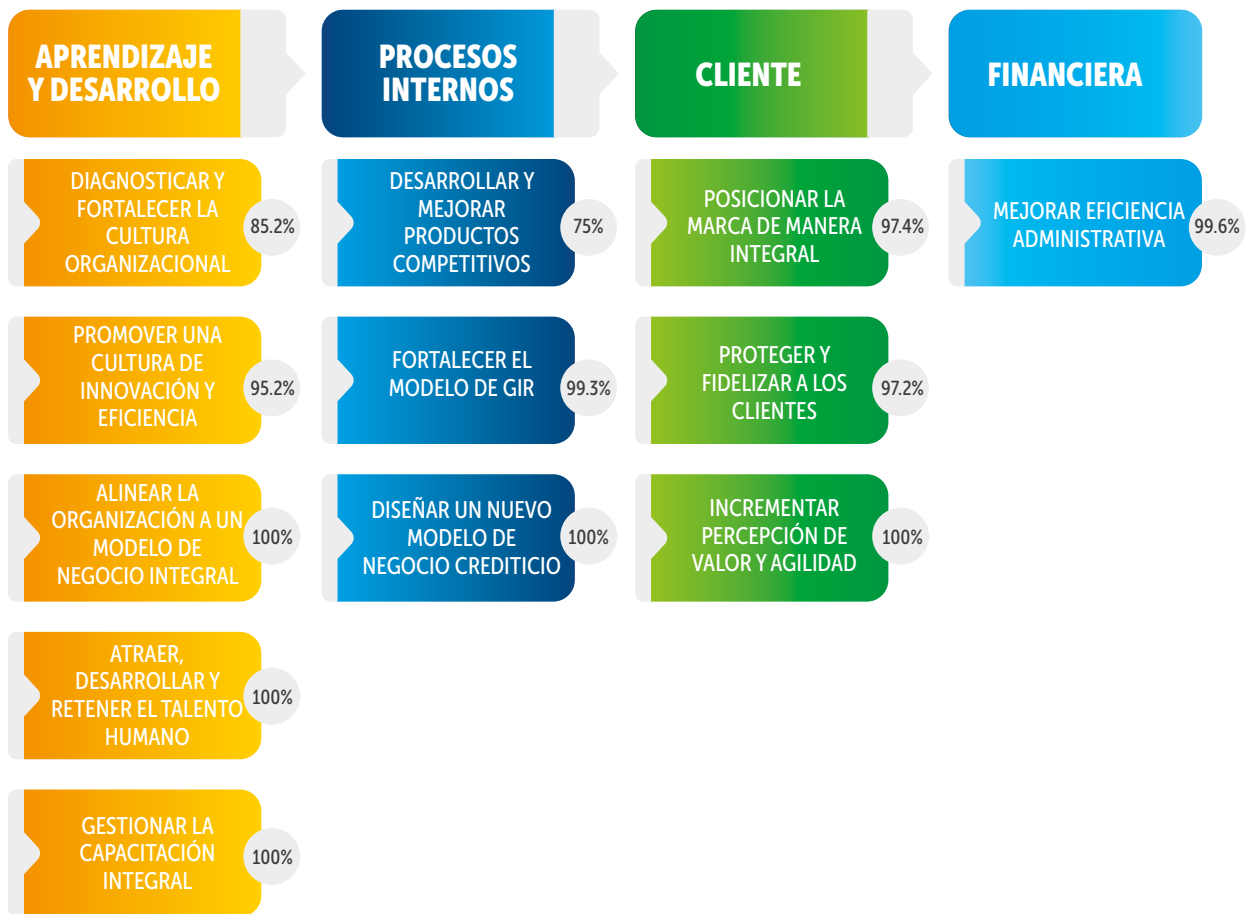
APRENDIZAJE Y DESARROLLO

PROCESOS INTERNOS

CLIENTE

FINANCIERA

DIAGNOSTICAR Y FORTALECER LA CULTURA ORGANIZACIONAL
85.2%

PROMOVER UNA CULTURA DE INNOVACIÓN Y EFICIENCIA
95.2%

ALINEAR LA ORGANIZACIÓN A UN MODELO DE NEGOCIO INTEGRAL
100%

ATRAER, DESARROLLAR Y RETENER EL TALENTO HUMANO
100%

GESTIONAR LA CAPACITACIÓN INTEGRAL
100%

DESARROLLAR Y MEJORAR PRODUCTOS COMPETITIVOS
75%

FORTALECER EL MODELO DE GIR
99.3%

DISEÑAR UN NUEVO MODELO DE NEGOCIO CREDITICIO
100%

POSICIONAR LA MARCA DE MANERA INTEGRAL
97.4%

PROTEGER Y FIDELIZAR A LOS CLIENTES
97.2%

INCREMENTAR PERCEPCIÓN DE VALOR Y AGILIDAD
100%

MEJORAR EFICIENCIA ADMINISTRATIVA
99.6%